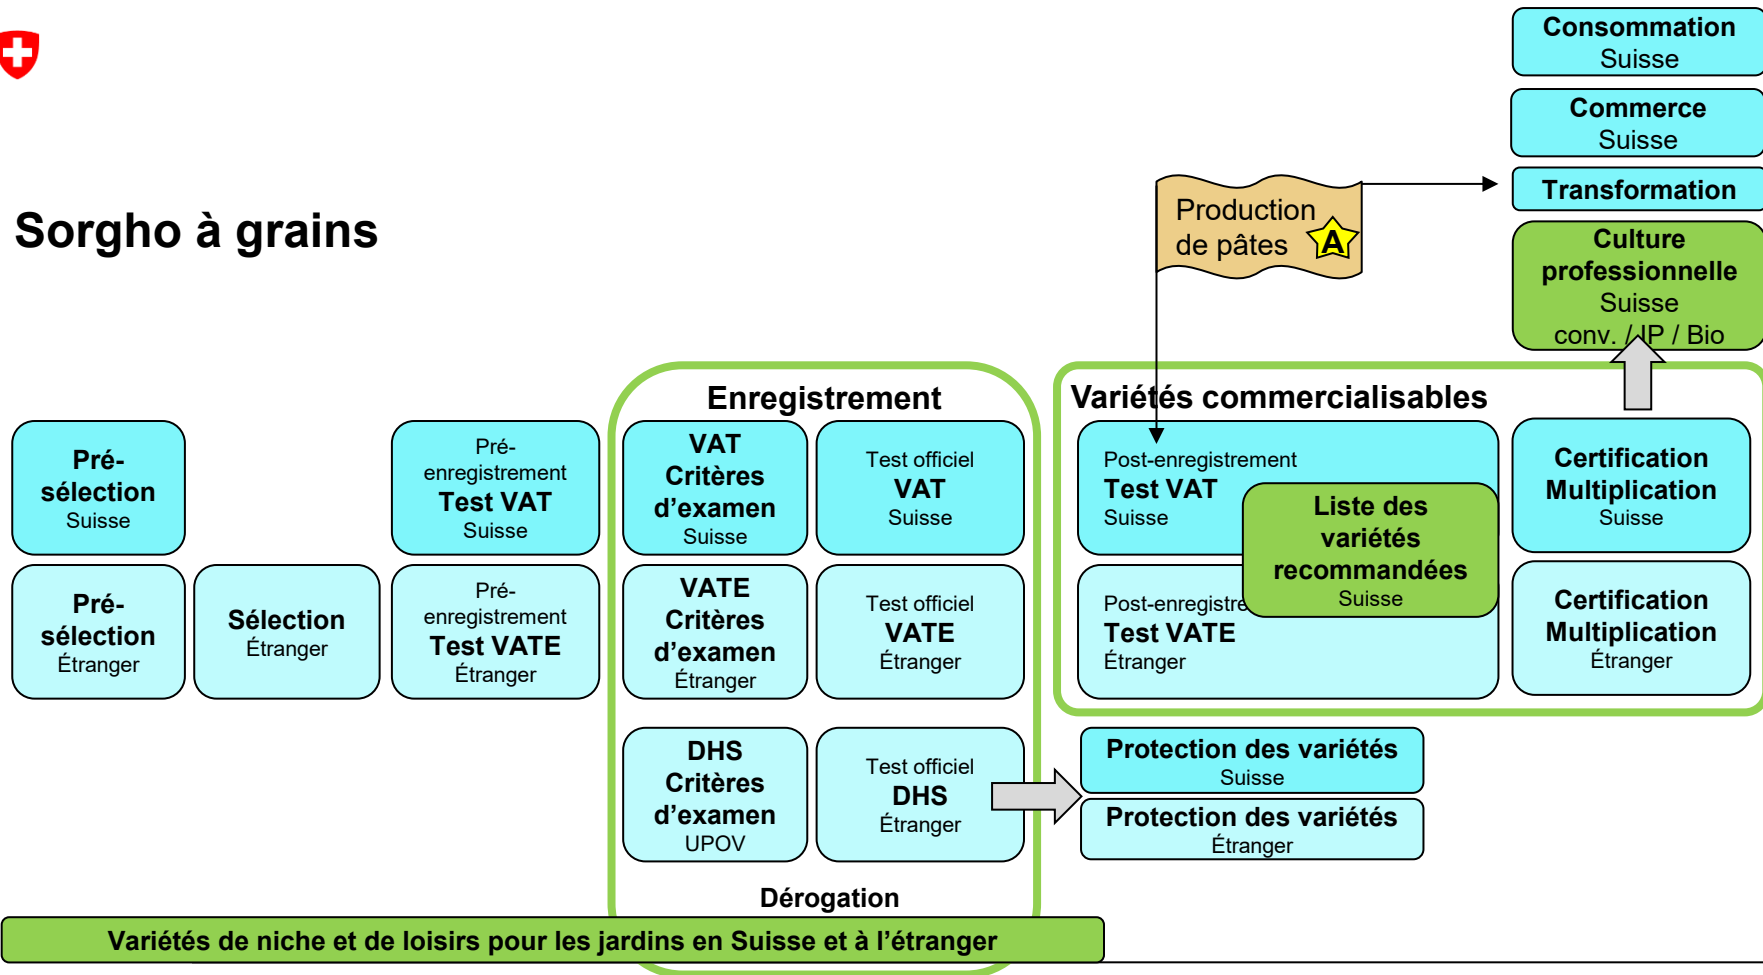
Consommation
Suisse

Commerce
Suisse

Transformation

Culture professionnelle
Suisse
conv. / IP / Bio

Production de pâtes A

Sorgho à grains

Enregistrement

Variétés commercialisables

Pré-sélection
Suisse

Pré-enregistrement
Test VAT
Suisse

VAT
Critères d'examen
Suisse

Test officiel
VAT
Suisse

Post-enregistrement
Test VAT
Suisse

Liste des variétés recommandées
Suisse

Certification Multiplication
Suisse

Pré-sélection
Étranger

Sélection
Étranger

Pré-enregistrement
Test VATE
Étranger

VATE
Critères d'examen
Étranger

Test officiel
VATE
Étranger

Post-enregistre
Test VATE
Étranger

Certification Multiplication
Étranger

DHS
Critères d'examen
UPOV

Test officiel
DHS
Étranger

Protection des variétés
Suisse

Protection des variétés
Étranger

Dérogation

Variétés de niche et de loisirs pour les jardins en Suisse et à l'étranger